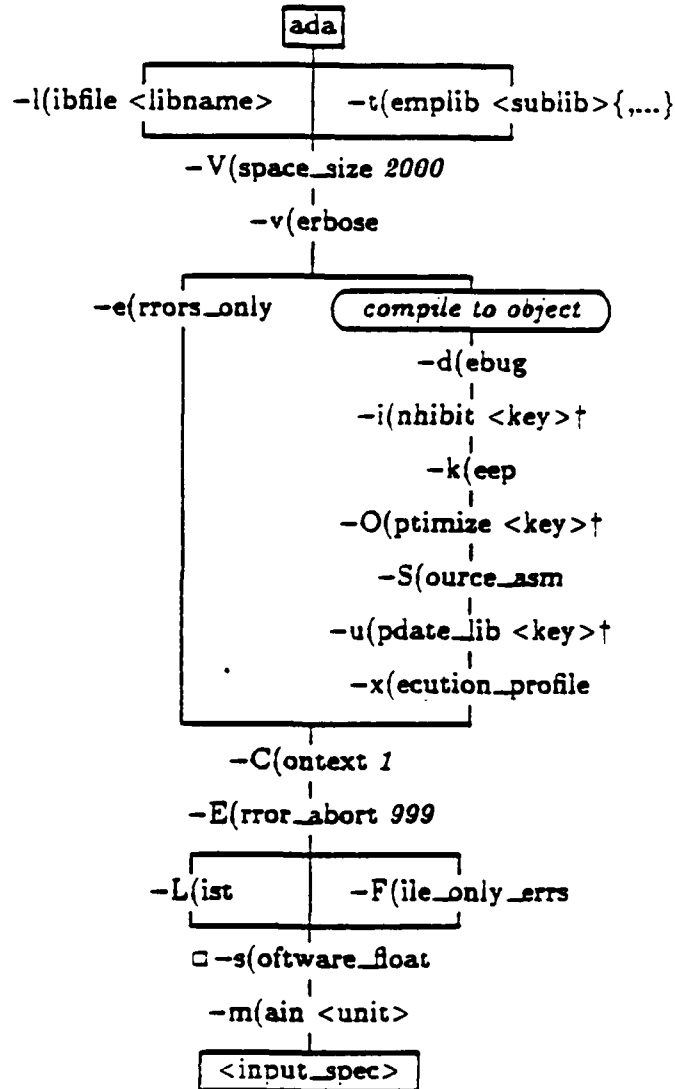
ada

−l(ibfile <libname>

−t(emplib <subiib>{,...}

−V(space_size *2000*

−v(erbose

−e(rrors_only

*compile to object*

−d(ebug

−i(nhibit <key>†

−k(eep

−O(ptimize <key>†

−S(ource_asm

−u(pdate_lib <key>†

−x(ecution_profile

−C(ontext *1*

−E(rror_abort *999*

−L(ist

−F(ile_only_errs

□ −s(oftware_float

−m(ain <unit>

<input_spec>